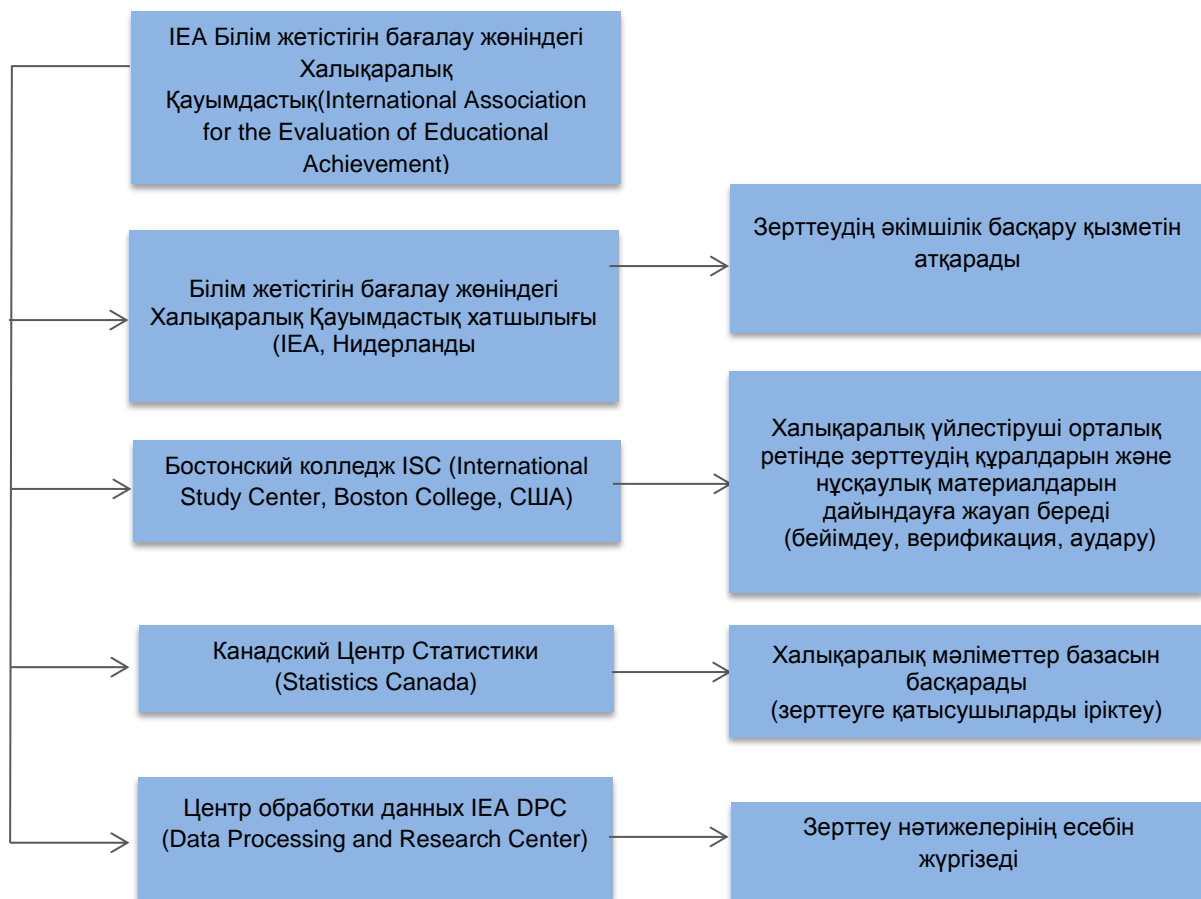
IEA Білім жетістігін бағалау жөніндегі Халықаралық Қауымдастық(International Association for the Evaluation of Educational Achievement)

Білім жетістігін бағалау жөніндегі Халықаралық Қауымдастық хатшылығы (IEA, Нидерланды

Зерттеудің әкімшілік басқару қызметін атқарады

Бостонский колледж ISC (International Study Center, Boston College, США)

Халықаралық үйлестіруші орталық ретінде зерттеудің құралдарын және нұсқаулық материалдарын дайындауға жауап береді (бейімдеу, верификация, аудару)

Канадский Центр Статистики (Statistics Canada)

Халықаралық мәліметтер базасын басқарады (зерттеуге қатысушыларды іріктеу)

Центр обработки данных IEA DPC (Data Processing and Research Center)

Зерттеу нәтижелерінің есебін жүргізеді